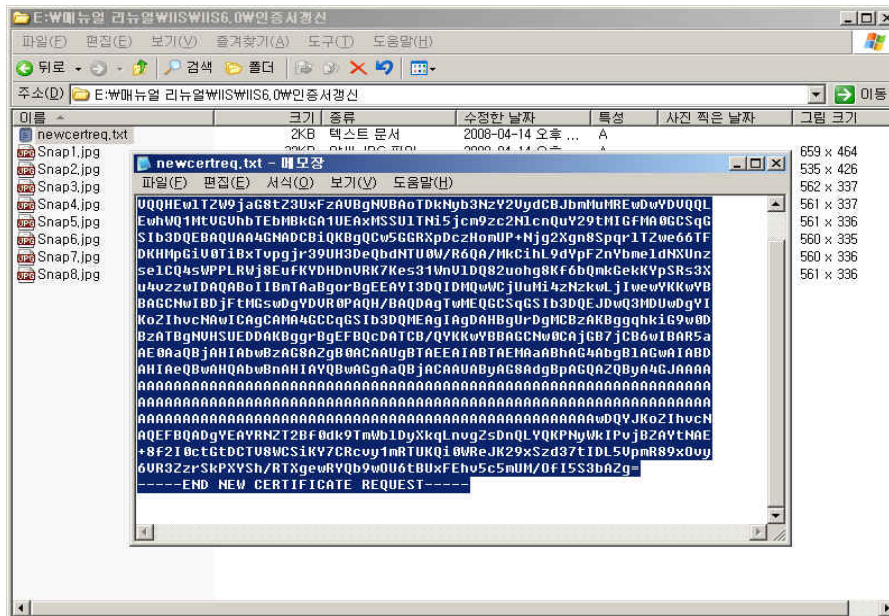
E:₩매뉴얼 리뉴얼₩IIS₩IIS6.0₩인증서갱신

파일(F) 편집(E) 보기(V) 즐겨찾기(A) 도구(T) 도움말(H)

뒤로 검색 폴더

주소(D) E:₩매뉴얼 리뉴얼₩IIS₩IIS6.0₩인증서갱신 이동

| 이름 | 크기 | 종류 | 수정한 날짜 | 특성 | 사진 찍은 날짜 | 그림 크기 |
|---|---|---|---|---|---|---|
| newcertreq.txt | 2KB | 텍스트 문서 | 2008-04-14 오후 ... | A | | |
| Snap1.jpg | | | | | | 659 x 464 |
| Snap2.jpg | | | | | | 535 x 426 |
| Snap3.jpg | | | | | | 562 x 337 |
| Snap4.jpg | | | | | | 561 x 337 |
| Snap5.jpg | | | | | | 561 x 336 |
| Snap6.jpg | | | | | | 560 x 335 |
| Snap7.jpg | | | | | | 560 x 336 |
| Snap8.jpg | | | | | | 561 x 336 |

newcertreq.txt - 메모장

파일(F) 편집(E) 서식(O) 보기(V) 도움말(H)

VQQHEwlTZW9jaG8tZ3UxFzAVBgNVBAoTDkNyb3NzY2VydCBJbmMuMREwDwYDVQQL
EwhWQ1MtVGVhbTEbMBkGA1UEAxMSSU1TNi5jcm9zc2NlcnQuY29tMIGfMA0GCSqG
SIb3DQEBAQUAA4GNADCBiQKBgQCw5GGRXpDczHomUP+Njg2Xgn8Spqr1TZwe66TF
DKHMpGiV0TiBxTvpgjr39UH3DeQbdNTU0W/R6QA/MkCihL9dYpFZnYbmeldNXUnz
selCQ4sWPPLRWj8EufKYDHDnVRK7Kes31WnU1DQ82uohg8Kf6bQmkGekKYpSRs3X
u4vzzwIDAQABoIIBmTAaBgorBgEEAYI3DQIDMQwWCjUuMi4zNzkwLjIweWYKKwYB
BAGCNwIBDjFtMGswDgYDVR0PAQH/BAQDAgTwMEQGCSqGSIb3DQEJDwQ3MDUwDgYI
KoZIhvcNAwICAgCAMA4GCCqGSIb3DQMEAgIAgDAHBgUrDgMCBzAKBggqhkiG9w0D
BzATBgNVHSUEDDAKBggrBgEFBQcDATCB/QYKKwYBBAGCNw0CAjGB7jCB6wIBAR5a
AE0AaQBjAHIAbwBzAG8AZgB0ACAAUgBTAEEAIABTAEMAaABhAG4AbgBlAGwAIABD
AHIAeQBwAHQAbwBnAHIAYQBwAGgAaQBjACAAUAByAG8AdgBpAGQAZQByA4GJAAAA
AAAAAAAAAAAAAAAAAAAAAAAAAAAAAAAAAAAAAAAAAAAAAAAAAAAAAAAAAAAAAAAA
AAAAAAAAAAAAAAAAAAAAAAAAAAAAAAAAAAAAAAAAAAAAAAAAAAAAAAAAAAAAAAAA
AAAAAAAAAAAAAAAAAAAAAAAAAAAAAAAAAAAAAAAAAAAAAAAAAAAwDQYJKoZIhvcN
AQEFBQADgYEAYRNZT2BF0dk9TmWb1DyXkqLnvgZsDnQLYQKPNyWkIPvjBZAYtNAE
+8f2I0ctGtDCTV8WCSiKY7CRcvy1mRTUKQi0WReJK29xSzd37tIDL5VpmR89x0vy
6VR3ZzrSkPXYSh/RTXgewRYQb9wOU6tBUxFEhv5c5mUM/OfI5S3bAZg=
-----END NEW CERTIFICATE REQUEST-----